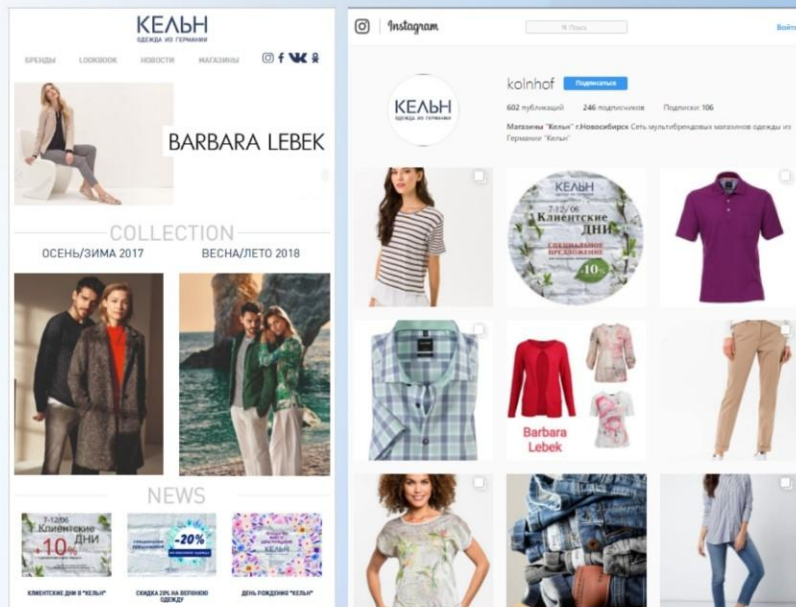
КЕЛЬН
ОДЕЖДА ИЗ ГЕРМАНИИ

БРЕНДЫ LOOKBOOK НОВОСТИ МАГАЗИНЫ

BARBARA LEBEK

COLLECTION
ОСЕНЬ/ЗИМА 2017
ВЕСНА/ЛЕТО 2018

NEWS

7-12/06
Клиентские ДНИ
-10%

-20%

КЕЛЬН

КЛИЕНТСКИЕ ДНИ В "КЕЛЬН"
СКИДКА 20% НА ВЕСЕННЮЮ ОДЕЖДУ
ДЕНЬ РОЖДЕНИЯ "КЕЛЬН"

Instagram
Поиск
Войти

КЕЛЬН
ОДЕЖДА ИЗ ГЕРМАНИИ

kolnhof Подписаться
602 публикаций 246 подписчиков Подписки: 106
Магазины "Кельн" г.Новосибирск Сеть мультибрендовых магазинов одежды из Германии "Кельн"

КЕЛЬН
7.12/06
Клиентские ДНИ
СПЕЦИАЛЬНОЕ ПРЕДЛОЖЕНИЕ
-10%

Barbara Lebek